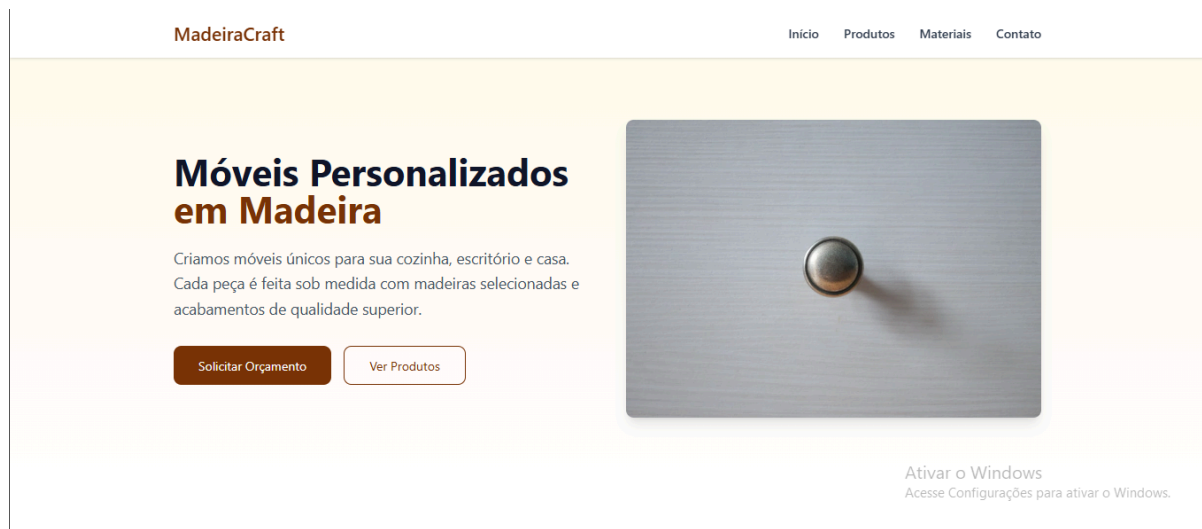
MadeiraCraft

Início Produtos Materiais Contato

Móveis Personalizados em Madeira

Criamos móveis únicos para sua cozinha, escritório e casa. Cada peça é feita sob medida com madeiras selecionadas e acabamentos de qualidade superior.

Solicitar Orçamento

Ver Produtos

Ativar o Windows
Acesse Configurações para ativar o Windows.